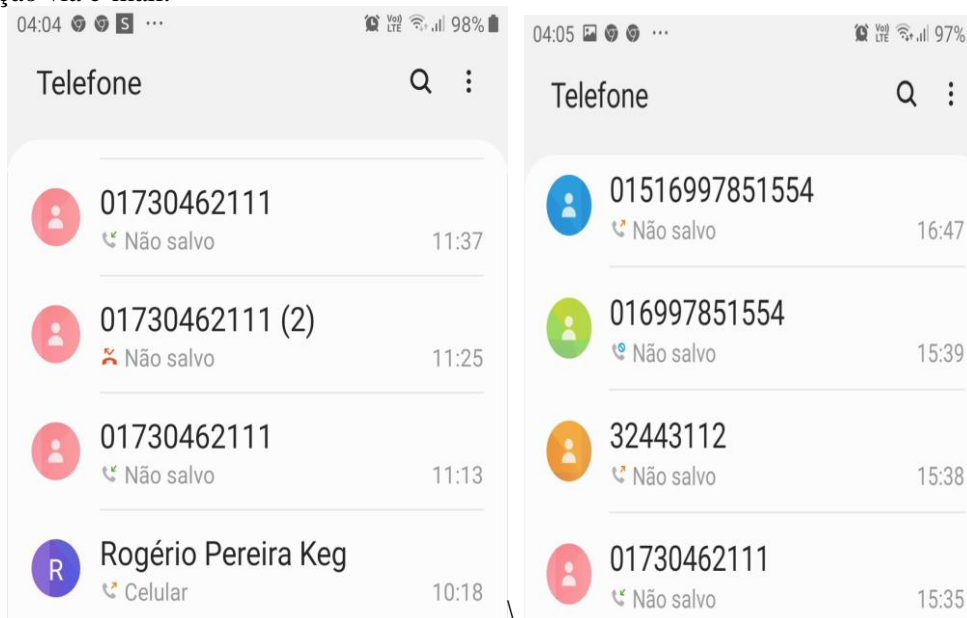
ção via e-mail.

04:04 ··· 98%

Telefone

01730462111
Não salvo 11:37

01730462111 (2)
Não salvo 11:25

01730462111
Não salvo 11:13

R Rogério Pereira Keg
Celular 10:18

04:05 ··· 97%

Telefone

01516997851554
Não salvo 16:47

016997851554
Não salvo 15:39

32443112
Não salvo 15:38

01730462111
Não salvo 15:35